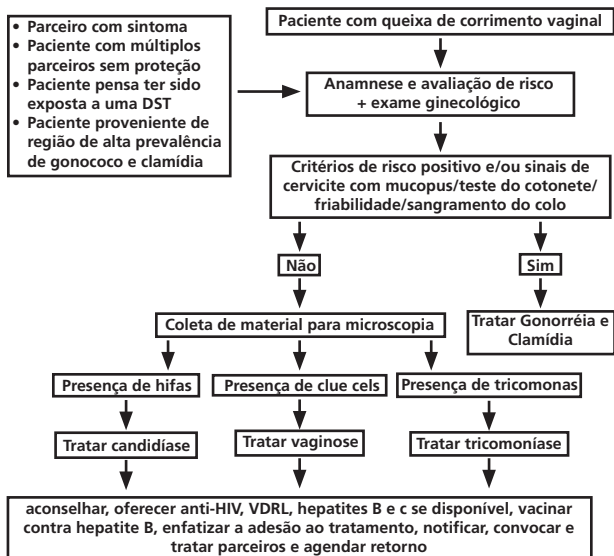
• Parceiro com sintoma
• Paciente com múltiplos parceiros sem proteção
• Paciente pensa ter sido exposta a uma DST
• Paciente proveniente de região de alta prevalência de gonococo e clamídia

Paciente com queixa de corrimento vaginal

Anamnese e avaliação de risco + exame ginecológico

Critérios de risco positivo e/ou sinais de cervicite com mucopus/teste do cotonete/ friabilidade/sangramento do colo

Não

Sim

Tratar Gonorréia e Clamídia

Coleta de material para microscopia

Presença de hifas

Presença de clue cels

Presença de tricomonas

Tratar candidíase

Tratar vaginose

Tratar tricomoníase

aconselhar, oferecer anti-HIV, VDRL, hepatites B e c se disponível, vacinar contra hepatite B, enfatizar a adesão ao tratamento, notificar, convocar e tratar parceiros e agendar retorno